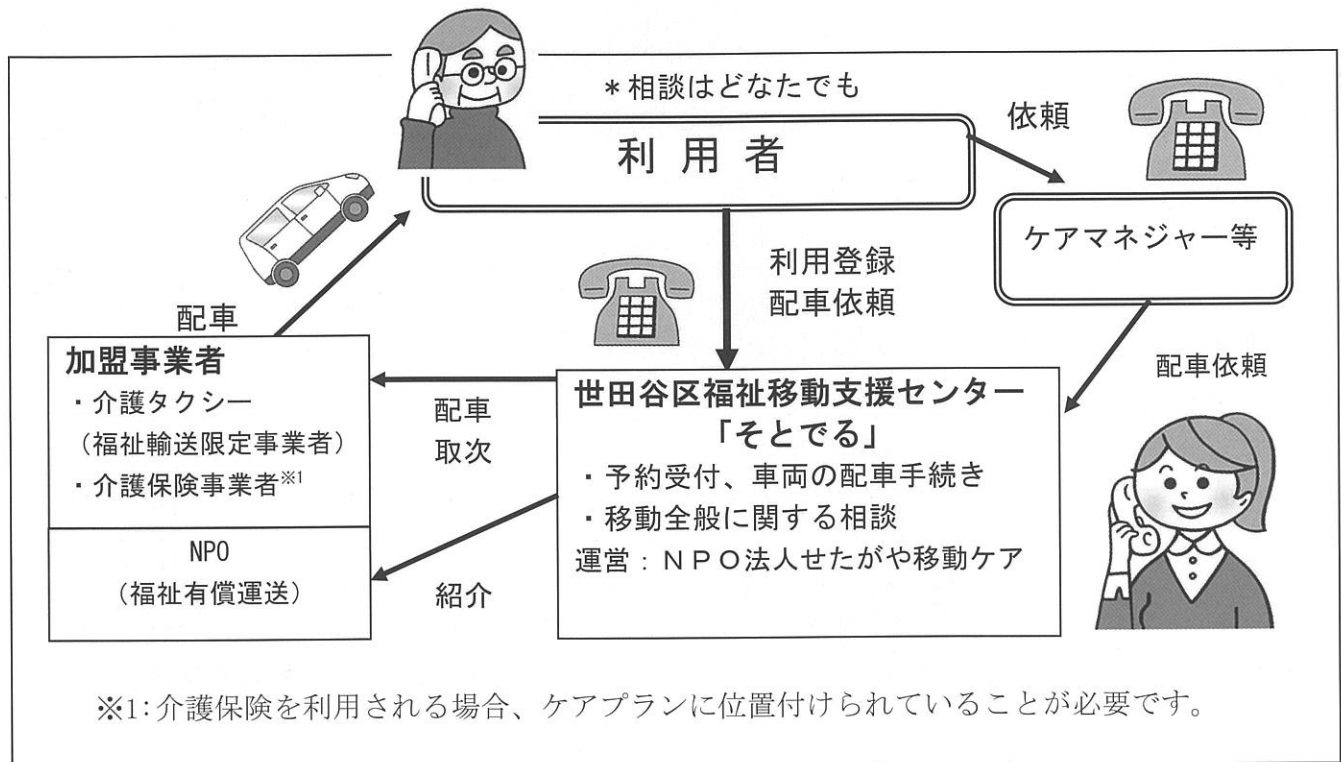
＊相談はどなたでも

利用者

依頼

ケアマネジャー等

利用登録
配車依頼

配車

加盟事業者
・介護タクシー
（福祉輸送限定事業者）
・介護保険事業者※1

NPO
（福祉有償運送）

配車
取次

紹介

世田谷区福祉移動支援センター
「そとでる」
・予約受付、車両の配車手続き
・移動全般に関する相談
運営：ＮＰＯ法人せたがや移動ケア

配車依頼

※1:介護保険を利用される場合、ケアプランに位置付けられていることが必要です。